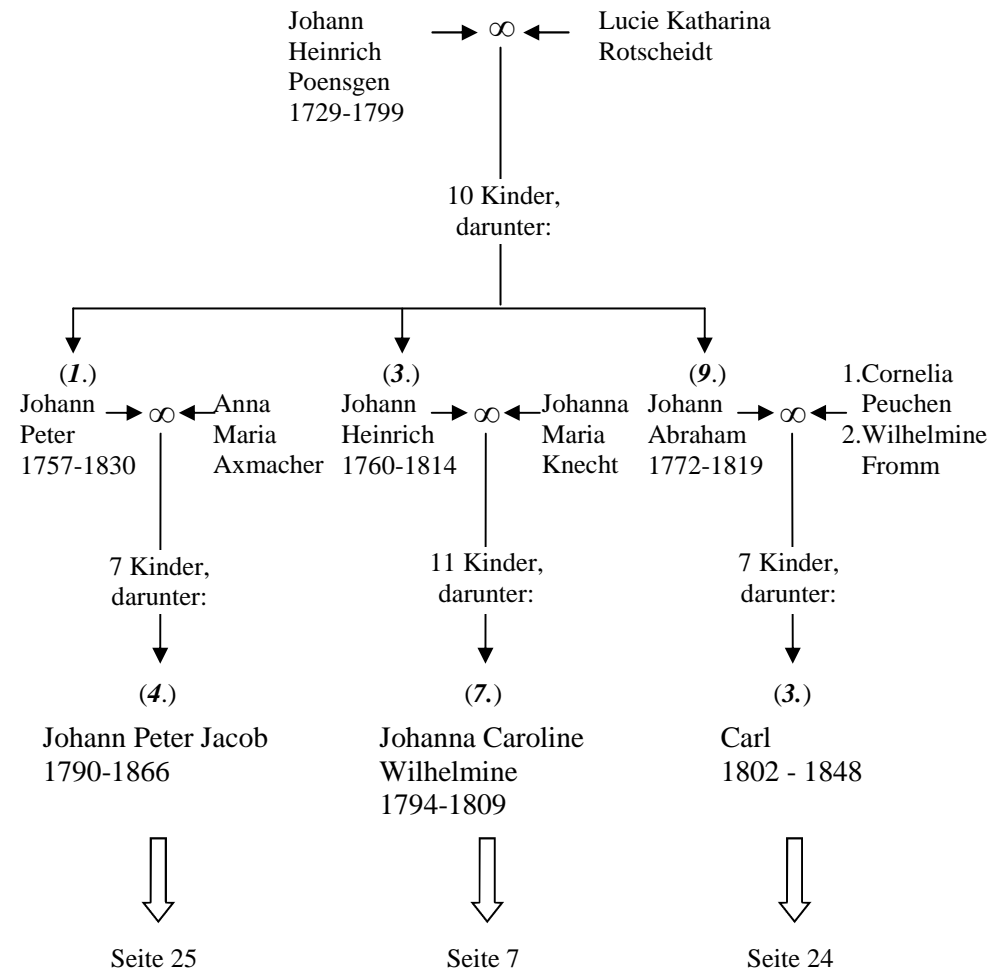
Johann Heinrich Poensgen 1729-1799 ∞ Lucie Katharina Rotscheidt

10 Kinder, darunter:

(1.)
Johann Peter 1757-1830 ∞ Anna Maria Axmacher

7 Kinder, darunter:

(4.)
Johann Peter Jacob
1790-1866

Seite 25

(3.)
Johann Heinrich 1760-1814 ∞ Johanna Maria Knecht

11 Kinder, darunter:

(7.)
Johanna Caroline Wilhelmine
1794-1809

Seite 7

(9.)
Johann Abraham 1772-1819 ∞ 1.Cornelia Peuchen 2.Wilhelmine Fromm

7 Kinder, darunter:

(3.)
Carl
1802 - 1848

Seite 24